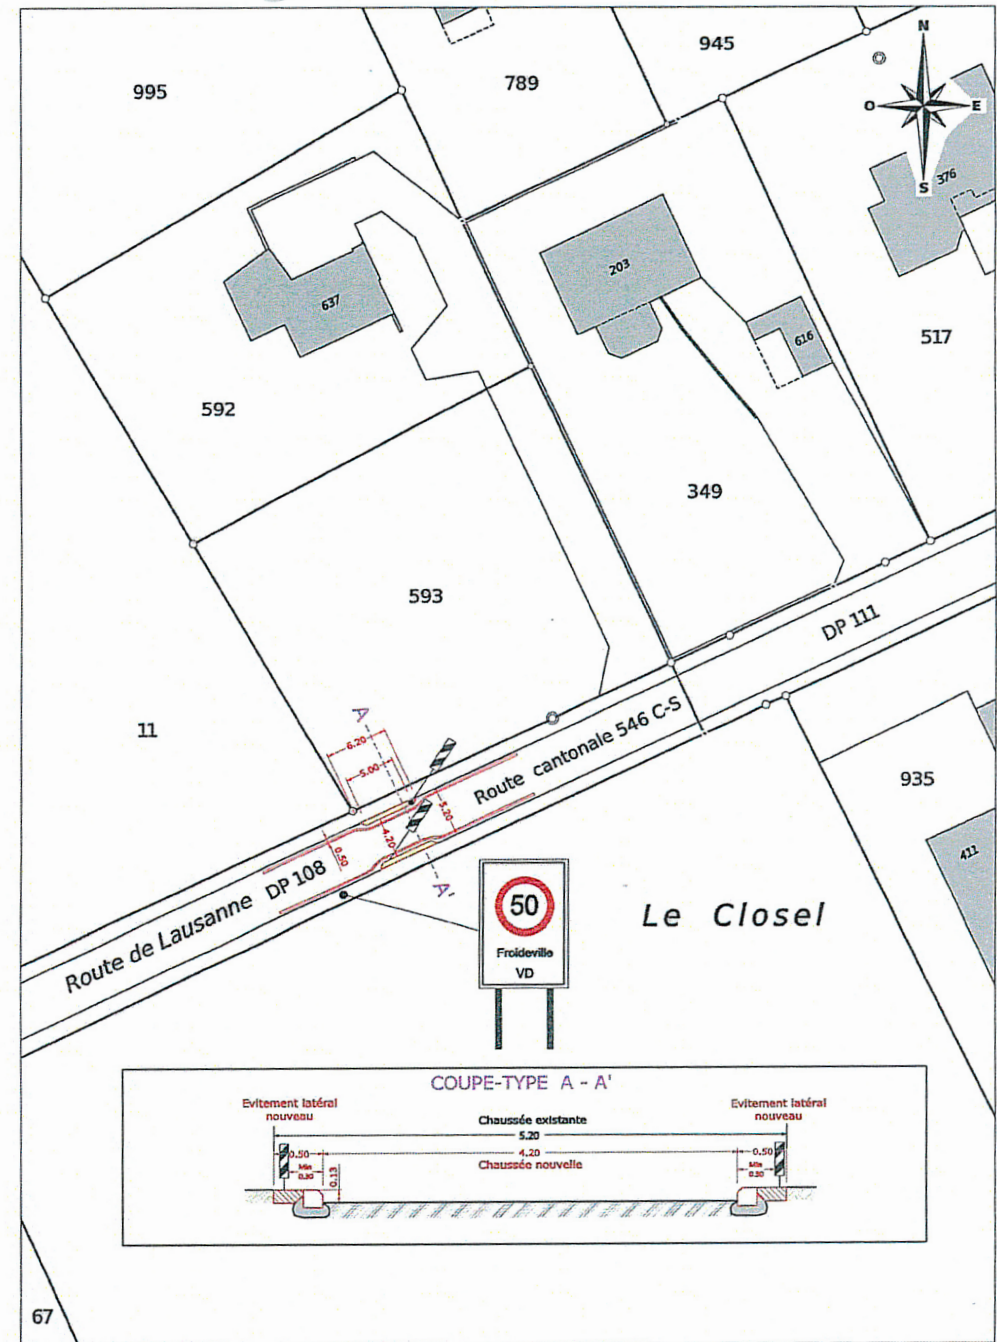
945
995
789
N
O
E
S
376
203
637
616
517
592
349
593
DP 111
11
A
6.20
5.00
Route cantonale 546 C-S
5.20
4.20
0.50
A'
935
411
Route de Lausanne DP 108
50
Froideville
VD
Le Closel
COUPE-TYPE A - A'
Evitement latéral nouveau
Chaussée existante
Evitement latéral nouveau
5.20
0.50
4.20
0.50
Chaussée nouvelle
Min 0.30
0.13
Min 0.30
67